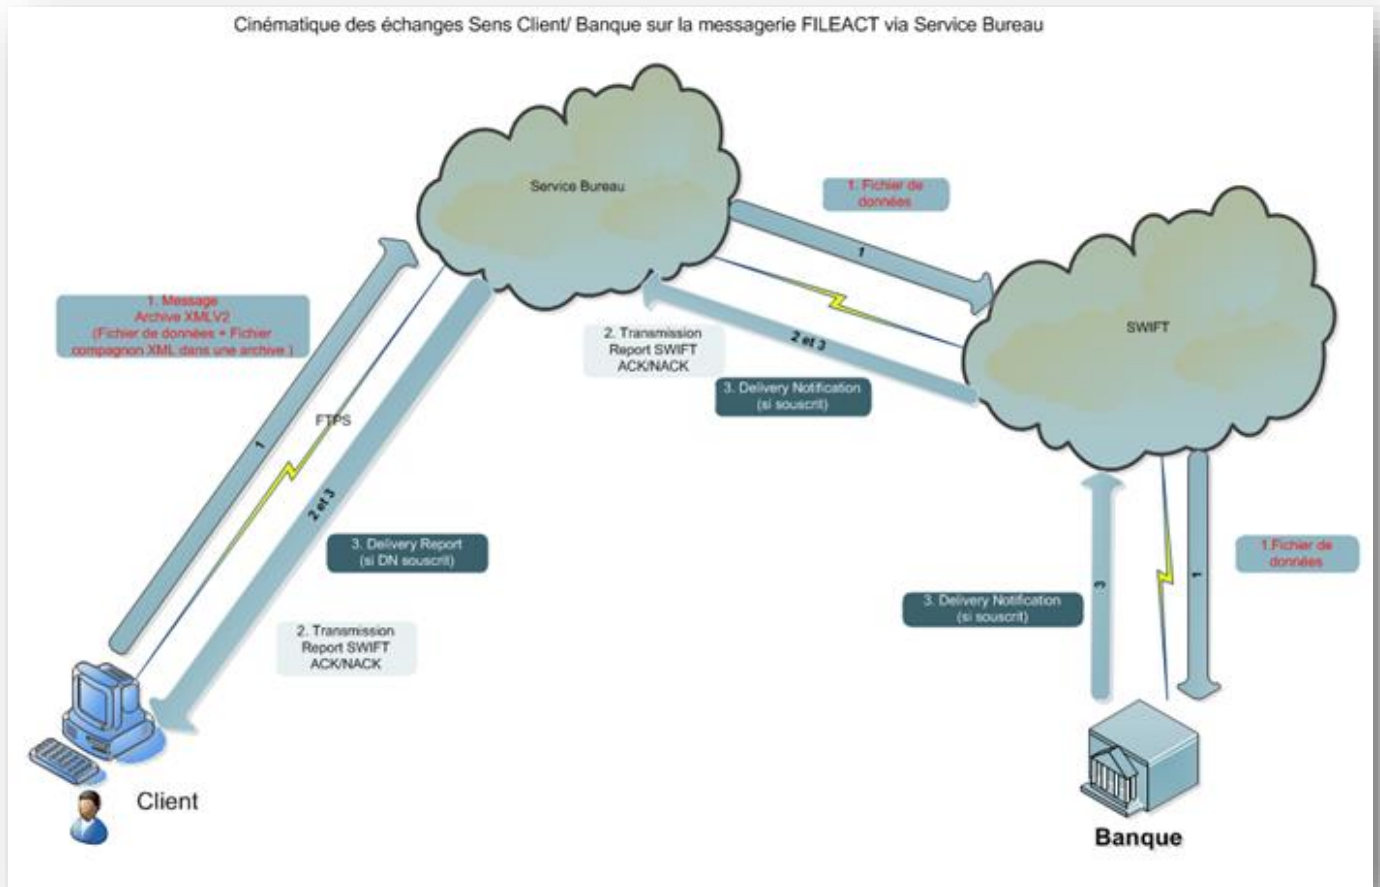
Cinématique des échanges Sens Client/ Banque sur la messagerie FILEACT via Service Bureau

Service Bureau

1. Fichier de données

1

SWIFT

2. Transmission Report SWIFT ACK/NACK

2 et 3

3. Delivery Notification (si souscrit)

1. Message Archive XMLV2 (Fichier de données + Fichier compagnon XML dans une archive )

FTPS

1

2 et 3

3. Delivery Report (si DN souscrit)

2. Transmission Report SWIFT ACK/NACK

3. Delivery Notification (si souscrit)

3

1

1.Fichier de données

Client

Banque